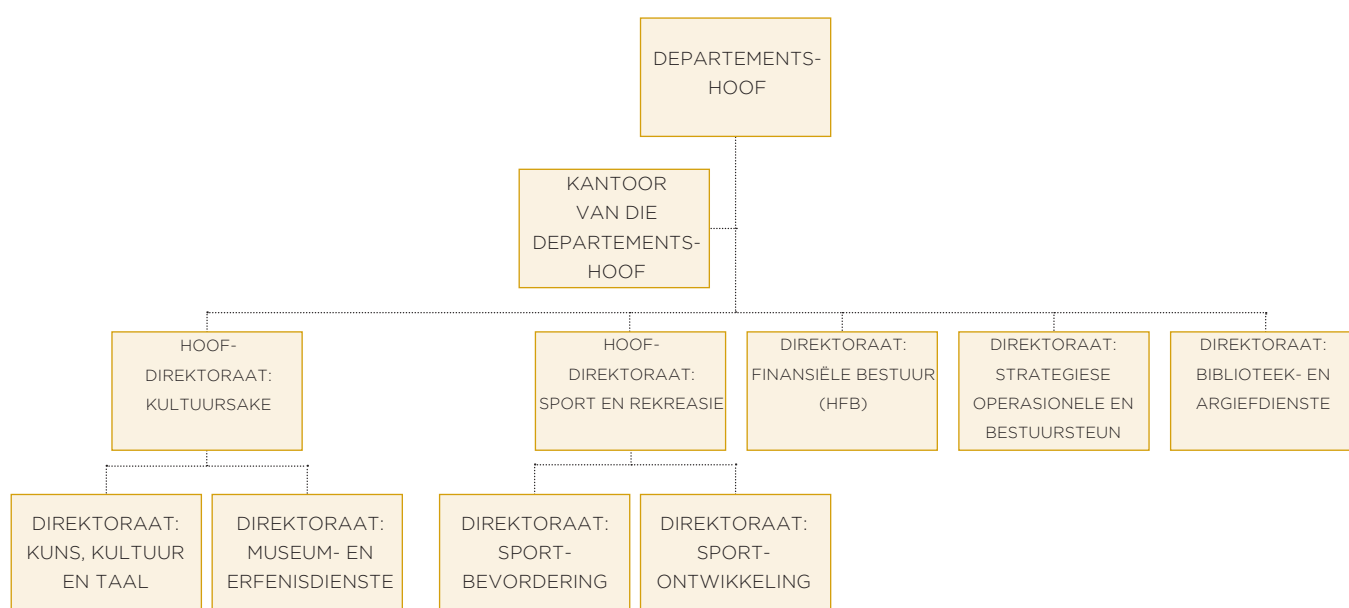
DEPARTEMENTS-HOOF

KANTOOR VAN DIE DEPARTEMENTS-HOOF

HOOF-DIREKTORAAT: KULTUURSAKE

HOOF-DIREKTORAAT: SPORT EN REKREASIE

DIREKTORAAT: FINANSIËLE BESTUUR (HFB)

DIREKTORAAT: STRATEGIESE OPERASIONELE EN BESTUURSTEUN

DIREKTORAAT: BIBLIOTEEK- EN ARGIEFDIENSTE

DIREKTORAAT: KUNS, KULTUUR EN TAAL

DIREKTORAAT: MUSEUM- EN ERFENISDIENSTE

DIREKTORAAT: SPORT-BEVORDERING

DIREKTORAAT: SPORT-ONTWIKKELING